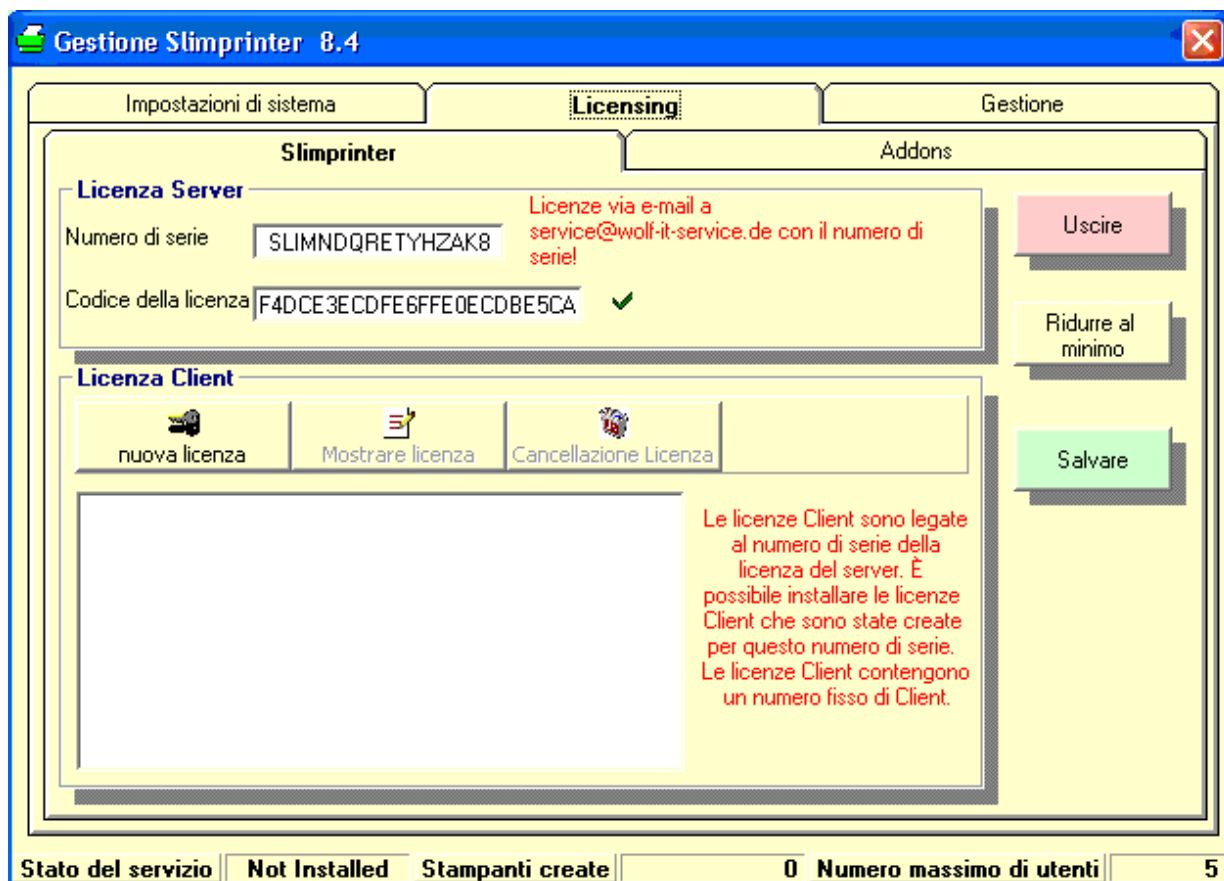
Gestione Slimprinter 8.4

Impostazioni di sistema

Licensing

Gestione

Slimprinter

Addons

Licenza Server

Numero di serie SLIMNDQRETYHZAK8

Licenze via e-mail a service@wolf-it-service.de con il numero di serie!

Codice della licenza F4DCE3ECDFE6FFE0ECDBE5CA

Uscire

Ridurre al minimo

Licenza Client

nuova licenza

Mostrare licenza

Cancellazione Licenza

Salvare

Le licenze Client sono legate al numero di serie della licenza del server. È possibile installare le licenze Client che sono state create per questo numero di serie. Le licenze Client contengono un numero fisso di Client.

Stato del servizio | Not Installed | Stampanti create | 0 | Numero massimo di utenti | 5